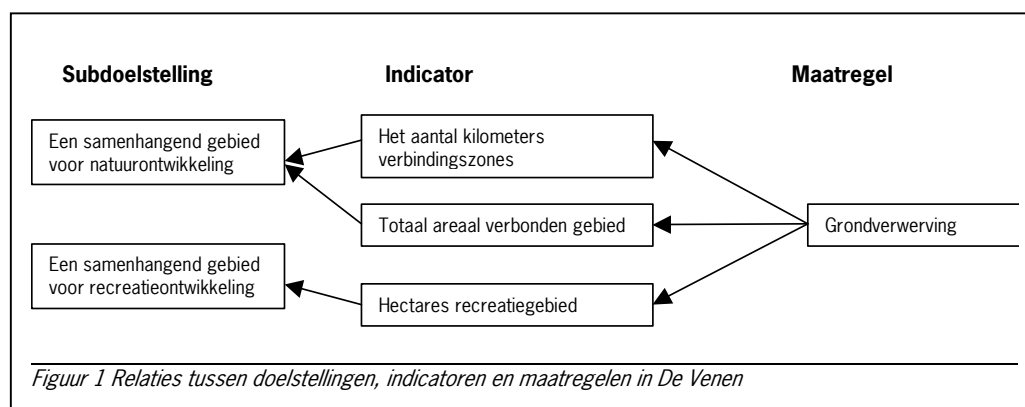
**Subdoelstelling**

**Indicator**

**Maatregel**

Een samenhangend gebied voor natuurontwikkeling

Het aantal kilometers verbindingszones

Totaal areaal verbonden gebied

Grondverwerving

Een samenhangend gebied voor recreatieontwikkeling

Hectares recreatiegebied

*Figuur 1 Relaties tussen doelstellingen, indicatoren en maatregelen in De Venen*